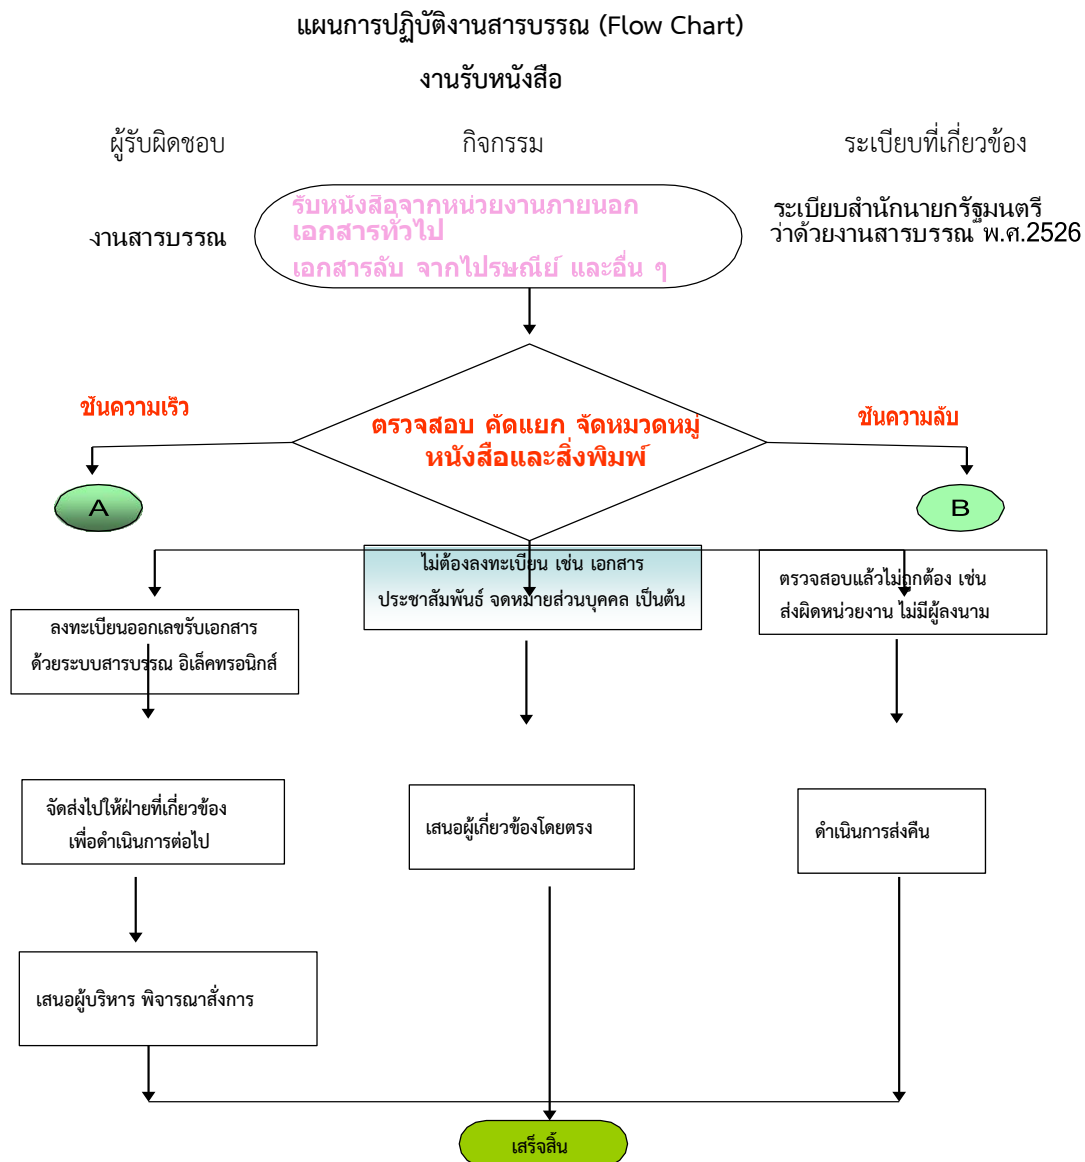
แผนการปฏิบัติงานสารบรรณ (Flow Chart)

งานรับหนังสือ

ผู้รับผิดชอบ

กิจกรรม

ระเบียบที่เกี่ยวข้อง

งานสารบรรณ

รับหนังสือจากหน่วยงานภายนอก เอกสารทั่วไป เอกสารลับ จากไปรษณีย์ และอื่น ๆ

ระเบียบสำนักนายกรัฐมนตรี ว่าด้วยงานสารบรรณ พ.ศ.2526

ชั้นความเร็ว

ตรวจสอบ คัดแยก จัดหมวดหมู่ หนังสือและสิ่งพิมพ์

ชั้นความลับ

A

B

ไม่ต้องลงทะเบียน เช่น เอกสาร ประชาสัมพันธ์ จดหมายส่วนบุคคล เป็นต้น

ตรวจสอบแล้วไม่ถูกต้อง เช่น ส่งผิดหน่วยงาน ไม่มีผู้ลงนาม

ลงทะเบียนออกเลขรับเอกสาร ด้วยระบบสารบรรณ อิเล็คทรอนิกส์

จัดส่งไปให้ฝ่ายที่เกี่ยวข้อง เพื่อดำเนินการต่อไป

เสนอผู้เกี่ยวข้องโดยตรง

ดำเนินการส่งคืน

เสนอผู้บริหาร พิจารณาสั่งการ

เสร็จสิ้น